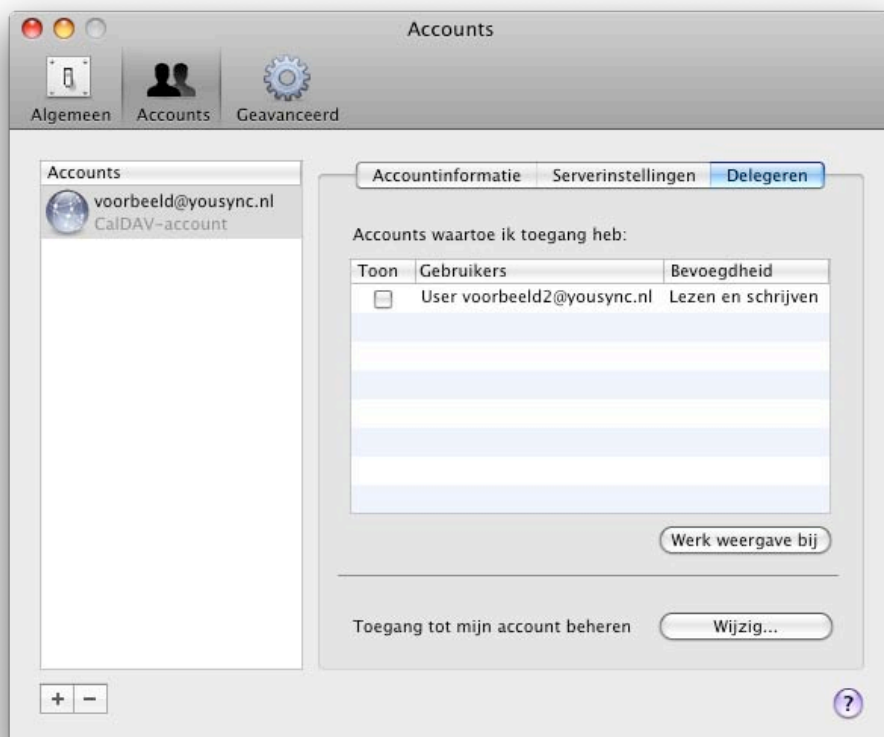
Accounts

Algemeen Accounts Geavanceerd

Accounts

voorbeeld@yousync.nl
CalDAV-account

Accountinformatie Serverinstellingen Delegeren

Accounts waartoe ik toegang heb:

| Toon | Gebruikers | Bevoegdheid |
|---|---|---|
| ☐ | User voorbeeld2@yousync.nl | Lezen en schrijven |

Werk weergave bij

Toegang tot mijn account beheren Wijzig...

+ −

?